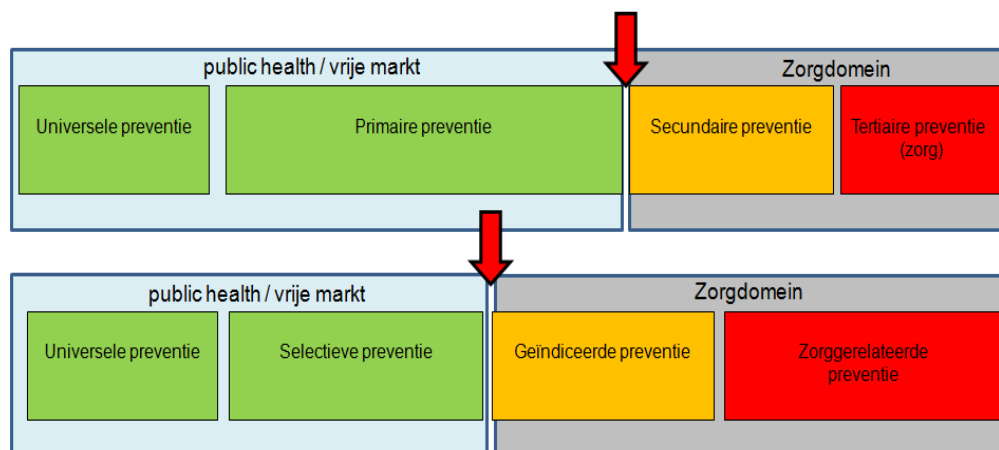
public health / vrije markt

Universele preventie

Primaire preventie

Zorgdomein

Secundaire preventie

Tertiaire preventie (zorg)

public health / vrije markt

Universele preventie

Selectieve preventie

Zorgdomein

Geïndiceerde preventie

Zorggerelateerde preventie